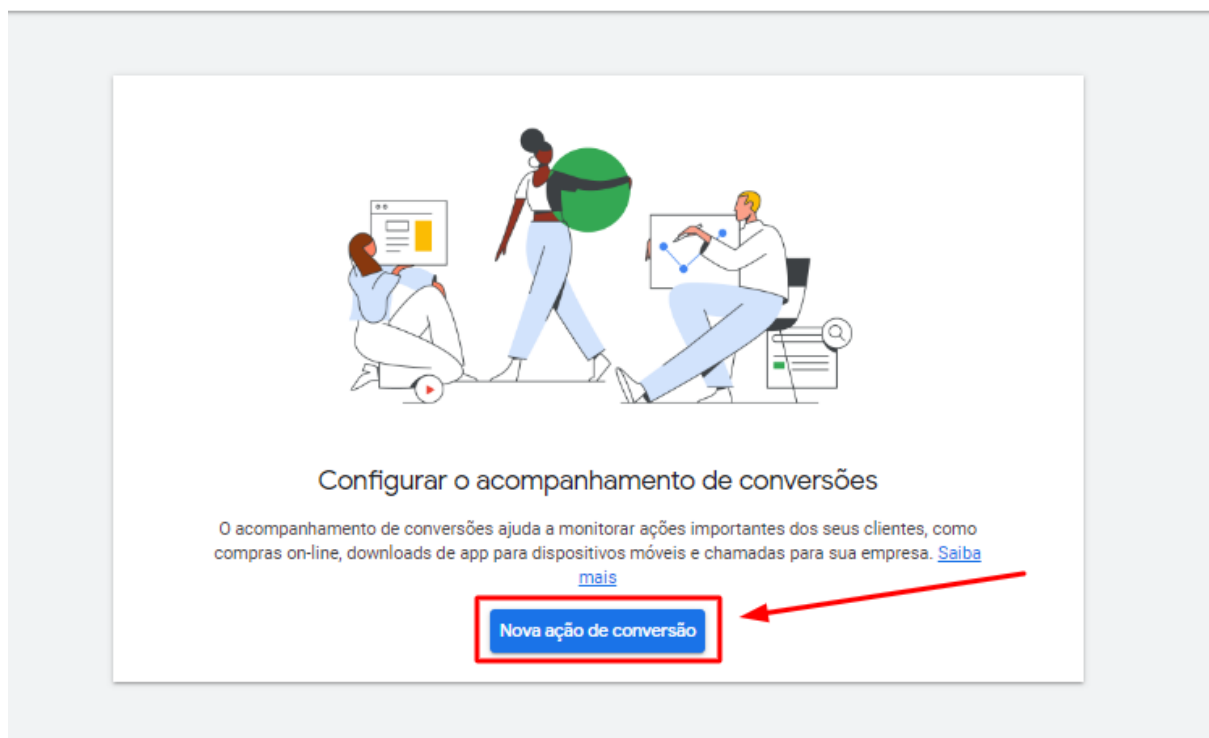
Configurar o acompanhamento de conversões

O acompanhamento de conversões ajuda a monitorar ações importantes dos seus clientes, como compras on-line, downloads de app para dispositivos móveis e chamadas para sua empresa. Saiba mais

Nova ação de conversão